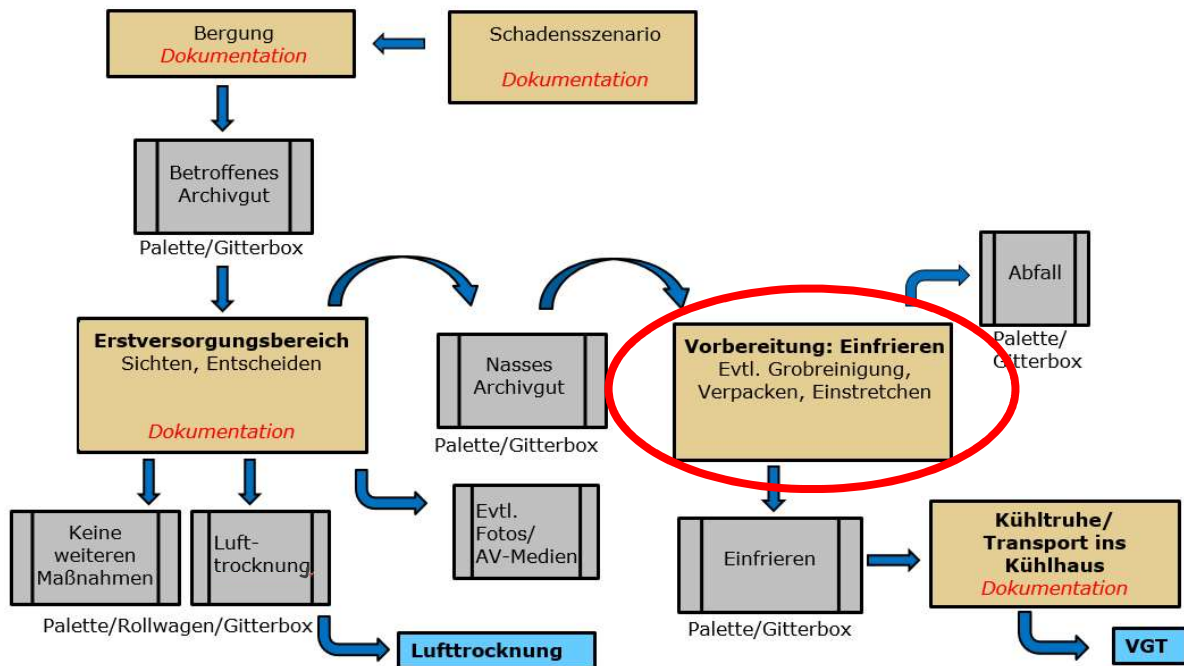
Bergung
Dokumentation

Schadensszenario
Dokumentation

Betroffenes Archivgut
Palette/Gitterbox

Erstversorgungsbereich
Sichten, Entscheiden
Dokumentation

Nasses Archivgut
Palette/Gitterbox

Vorbereitung: Einfrieren
Evtl. Grobreinigung, Verpacken, Einstretchen

Abfall
Palette/Gitterbox

Keine weiteren Maßnahmen

Lufttrocknung

Palette/Rollwagen/Gitterbox

Evtl. Fotos/ AV-Medien

Einfrieren
Palette/Gitterbox

Kühltruhe/ Transport ins Kühlhaus
Dokumentation

Lufttrocknung

VGT